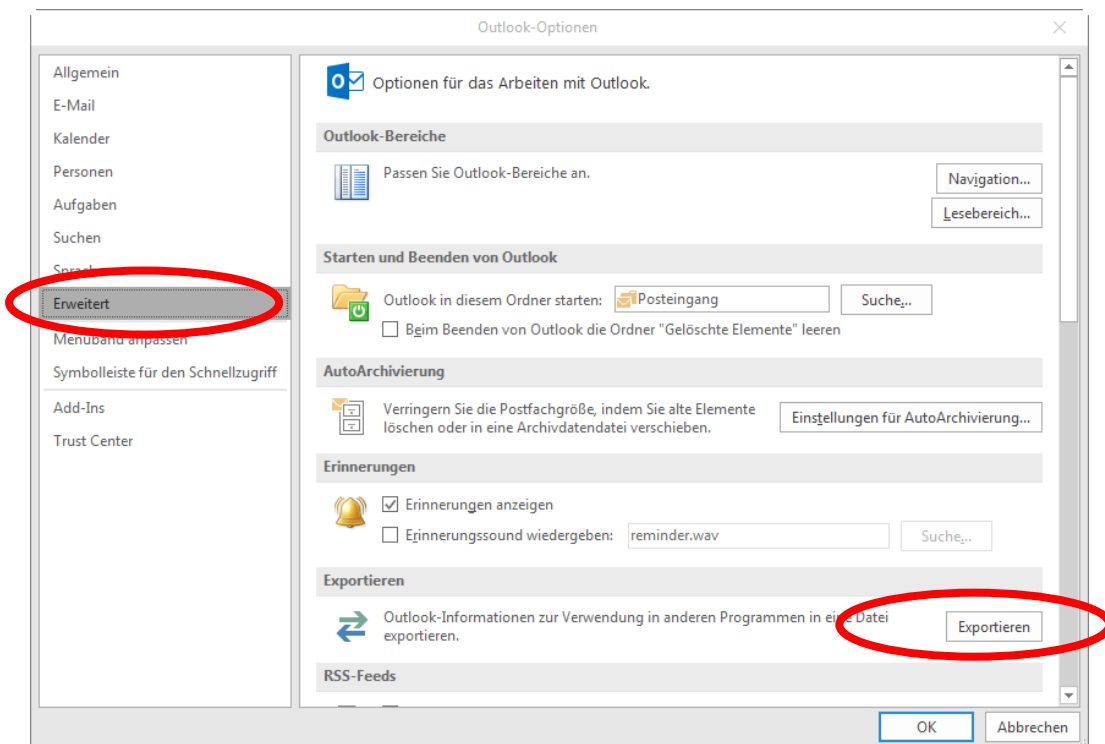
Outlook-Optionen

Allgemein
E-Mail
Kalender
Personen
Aufgaben
Suchen
Sprach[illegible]
Erweitert
Menüband anpassen
Symbolleiste für den Schnellzugriff
Add-Ins
Trust Center

Optionen für das Arbeiten mit Outlook.

Outlook-Bereiche

Passen Sie Outlook-Bereiche an.

Navigation...

Lesebereich...

Starten und Beenden von Outlook

Outlook in diesem Ordner starten: Posteingang Suche...

Beim Beenden von Outlook die Ordner "Gelöschte Elemente" leeren

AutoArchivierung

Verringern Sie die Postfachgröße, indem Sie alte Elemente löschen oder in eine Archivdatendatei verschieben.

Einstellungen für AutoArchivierung...

Erinnerungen

Erinnerungen anzeigen

Erinnerungssound wiedergeben: reminder.wav Suche...

Exportieren

Outlook-Informationen zur Verwendung in anderen Programmen in eine Datei exportieren.

Exportieren

RSS-Feeds

OK

Abbrechen